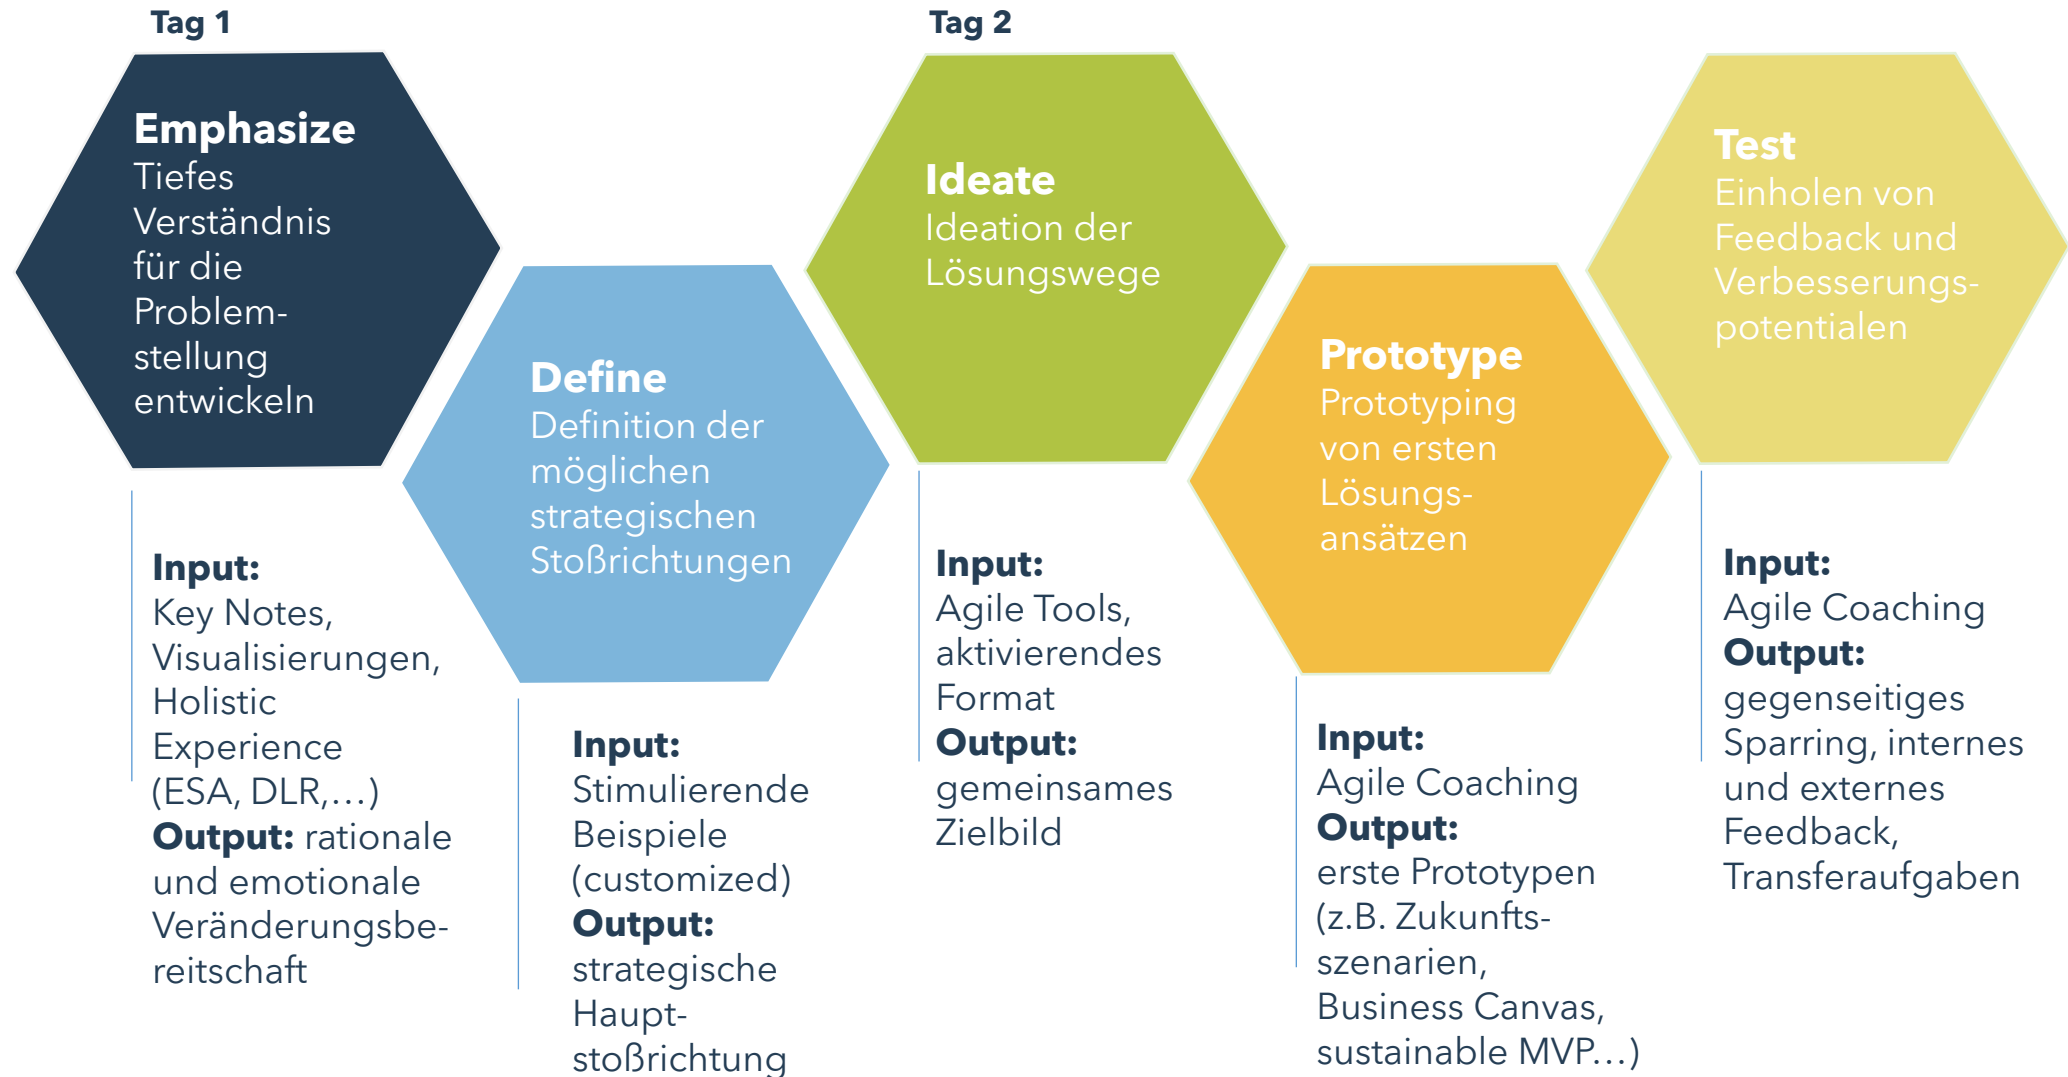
Tag 1

Emphasize
Tiefes Verständnis für die Problemstellung entwickeln

Input:
Key Notes, Visualisierungen, Holistic Experience (ESA, DLR,…)
Output: rationale und emotionale Veränderungsbereitschaft

Define
Definition der möglichen strategischen Stoßrichtungen

Input:
Stimulierende Beispiele (customized)
Output:
strategische Hauptstoßrichtung

Tag 2

Ideate
Ideation der Lösungswege

Input:
Agile Tools, aktivierendes Format
Output:
gemeinsames Zielbild

Prototype
Prototyping von ersten Lösungsansätzen

Input:
Agile Coaching
Output:
erste Prototypen (z.B. Zukunftsszenarien, Business Canvas, sustainable MVP…)

Test
Einholen von Feedback und Verbesserungspotentialen

Input:
Agile Coaching
Output:
gegenseitiges Sparring, internes und externes Feedback, Transferaufgaben